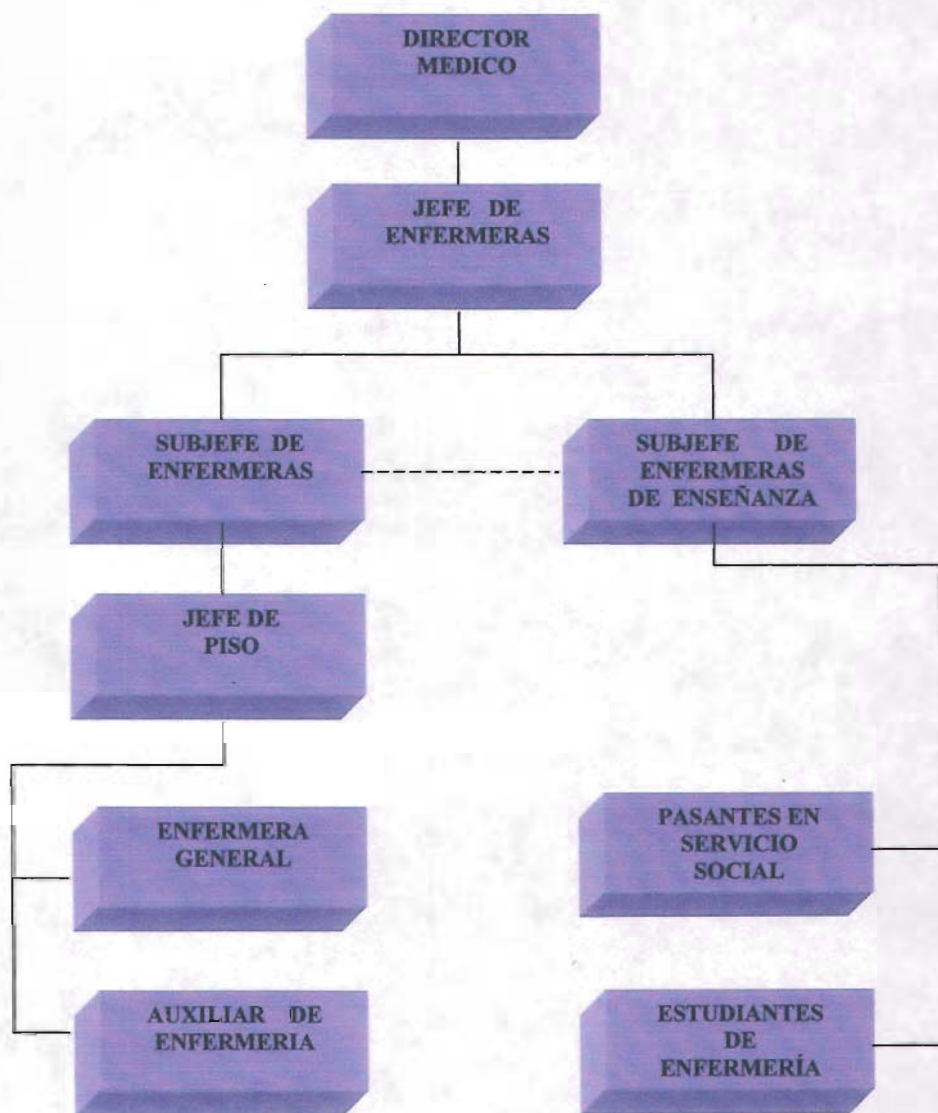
DIRECTOR MEDICO

JEFE DE ENFERMERAS

SUBJEFE DE ENFERMERAS

SUBJEFE DE ENFERMERAS DE ENSEÑANZA

JEFE DE PISO

ENFERMERA GENERAL

AUXILIAR DE ENFERMERIA

PASANTES EN SERVICIO SOCIAL

ESTUDIANTES DE ENFERMERÍA